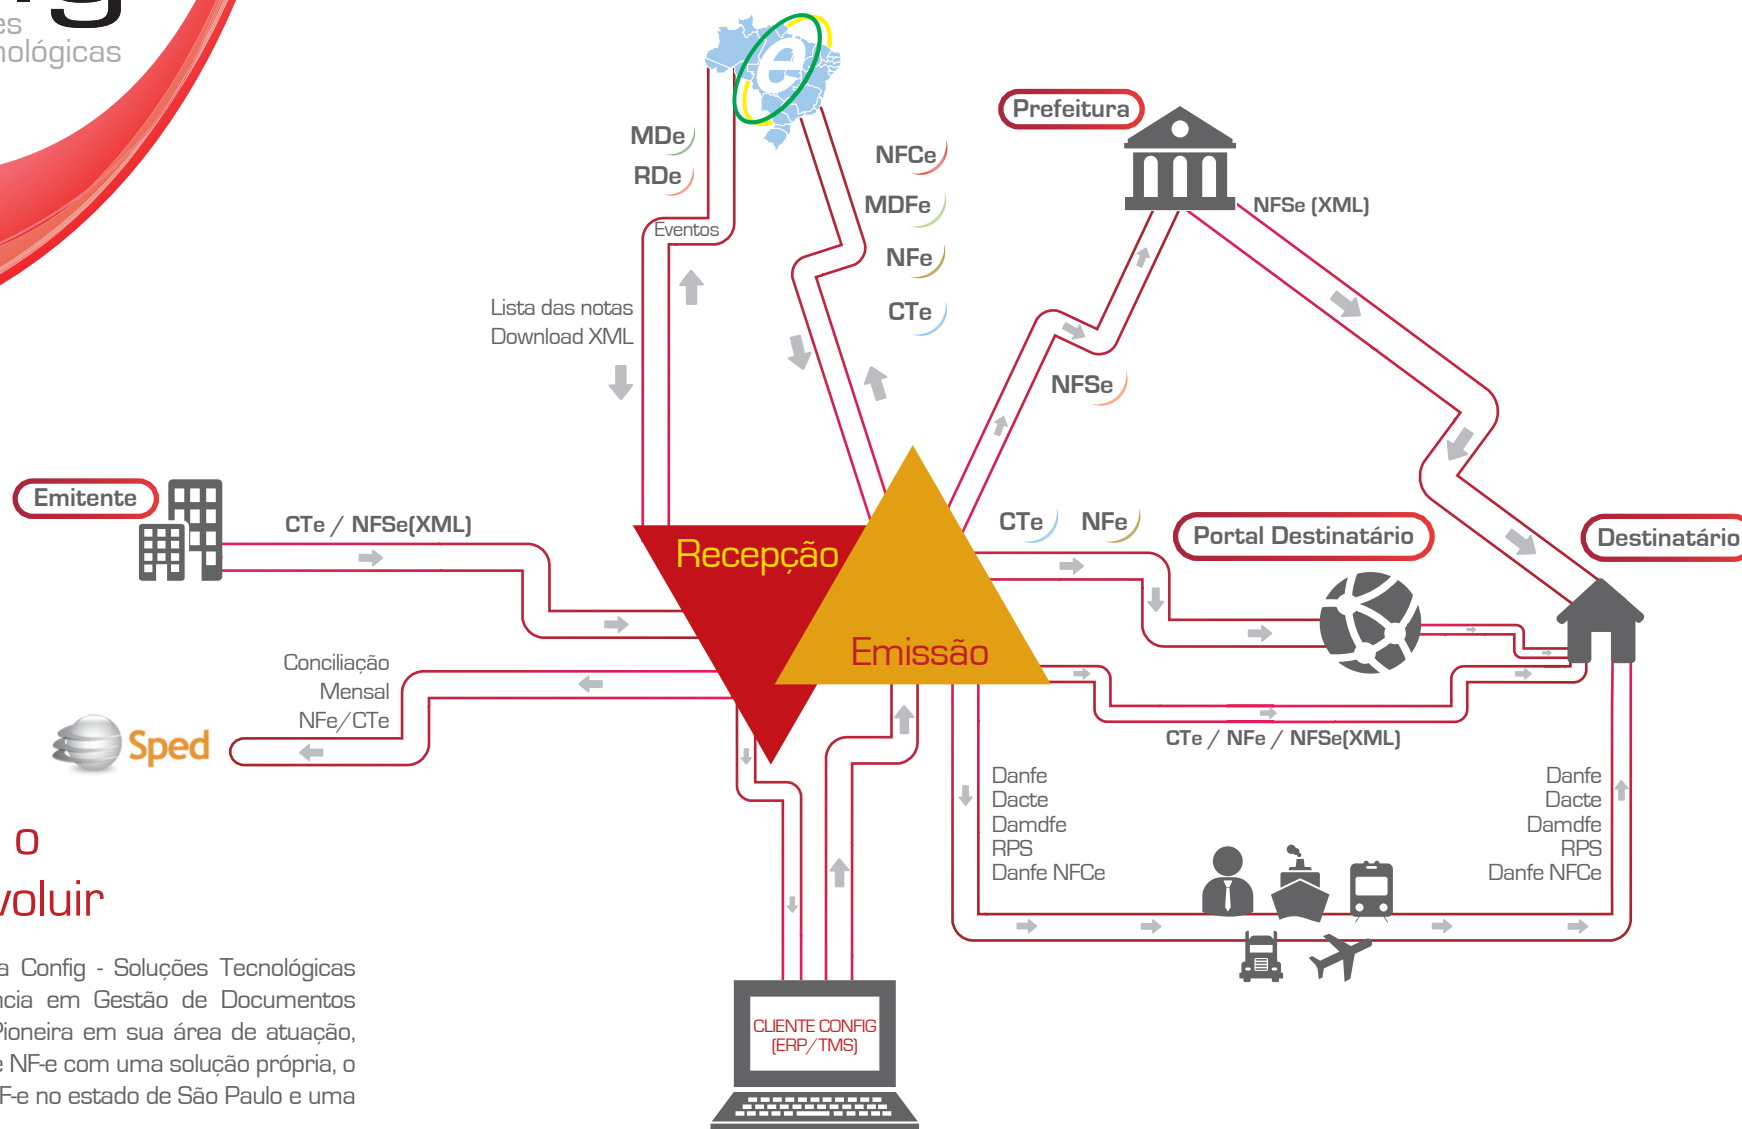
es
nológicas

MDe
RDe
Eventos
Lista das notas
Download XML

NFCe
MDFe
NFe
CTe

Prefeitura
NFSe (XML)
NFSe

Emitente
CTe / NFSe(XML)

Recepção
Emissão

CTe NFe
Portal Destinatário
Destinatário

Conciliação
Mensal
NFe/CTe
Sped

CTe / NFe / NFSe(XML)

Danfe
Dacte
Damdfe
RPS
Danfe NFCe

Danfe
Dacte
Damdfe
RPS
Danfe NFCe

CLIENTE CONFIG
(ERP/TMS)

o
voluir

a Config - Soluções Tecnológicas ncia em Gestão de Documentos Pioneira em sua área de atuação, e NF-e com uma solução própria, o F-e no estado de São Paulo e uma